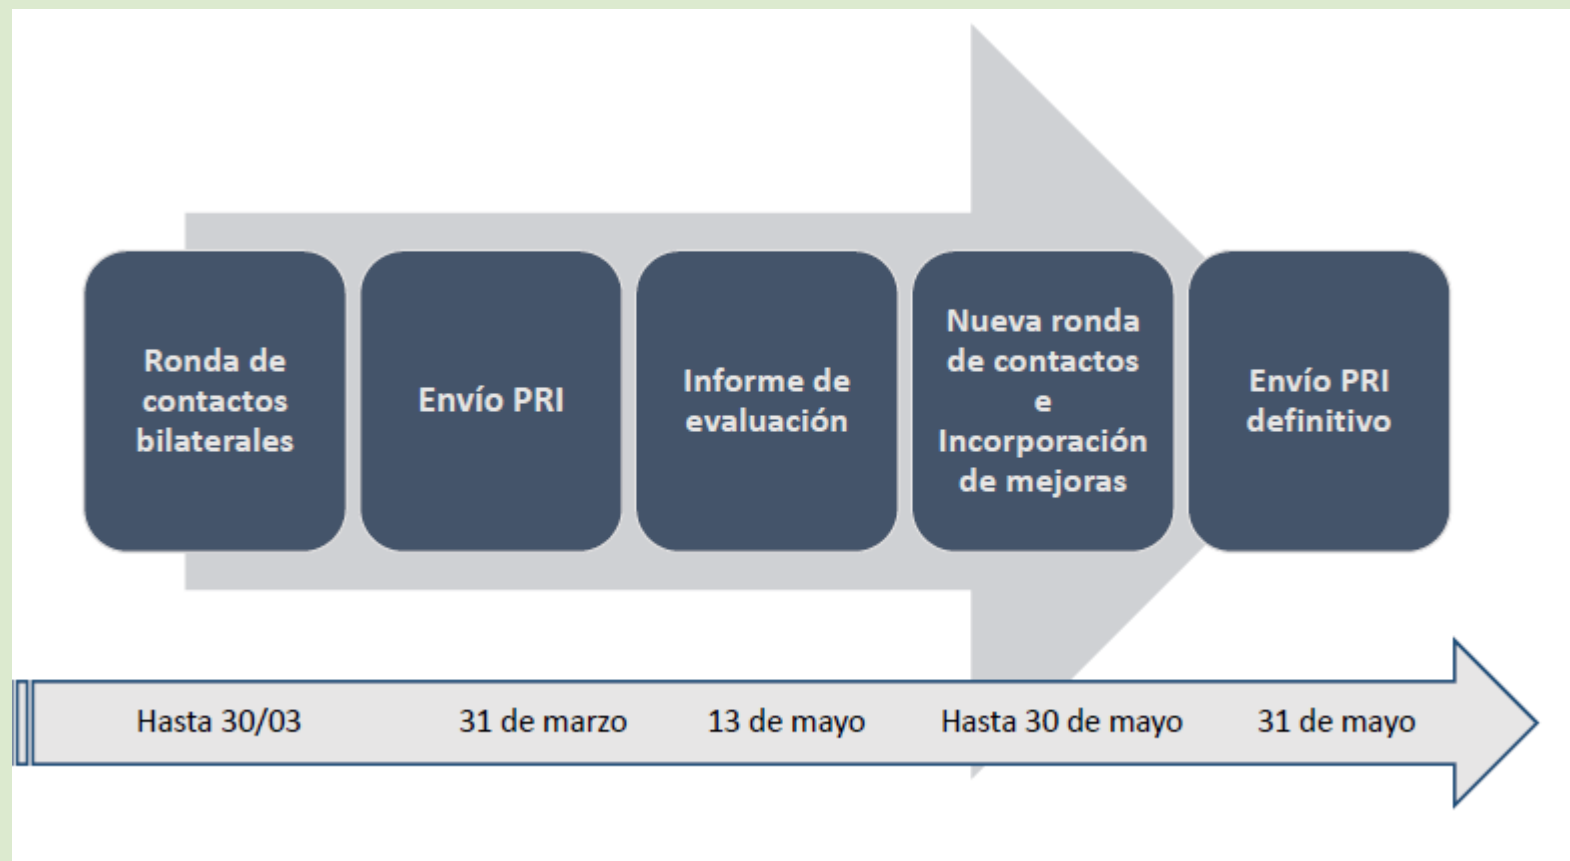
Ronda de contactos bilaterales

Envío PRI

Informe de evaluación

Nueva ronda de contactos e Incorporación de mejoras

Envío PRI definitivo

Hasta 30/03

31 de marzo

13 de mayo

Hasta 30 de mayo

31 de mayo